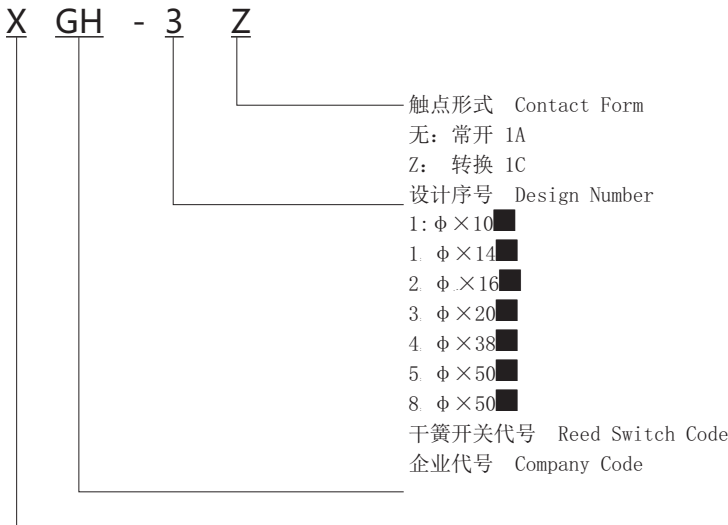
X GH - 3 Z

触点形式 Contact Form
无：常开 1A
Z： 转换 1C
设计序号 Design Number
1: $\phi\times10$
1. $\phi\times14$
2. $\phi\times16$
3. $\phi\times20$
4. $\phi\times38$
5. $\phi\times50$
8. $\phi\times50$
干簧开关代号 Reed Switch Code
企业代号 Company Code